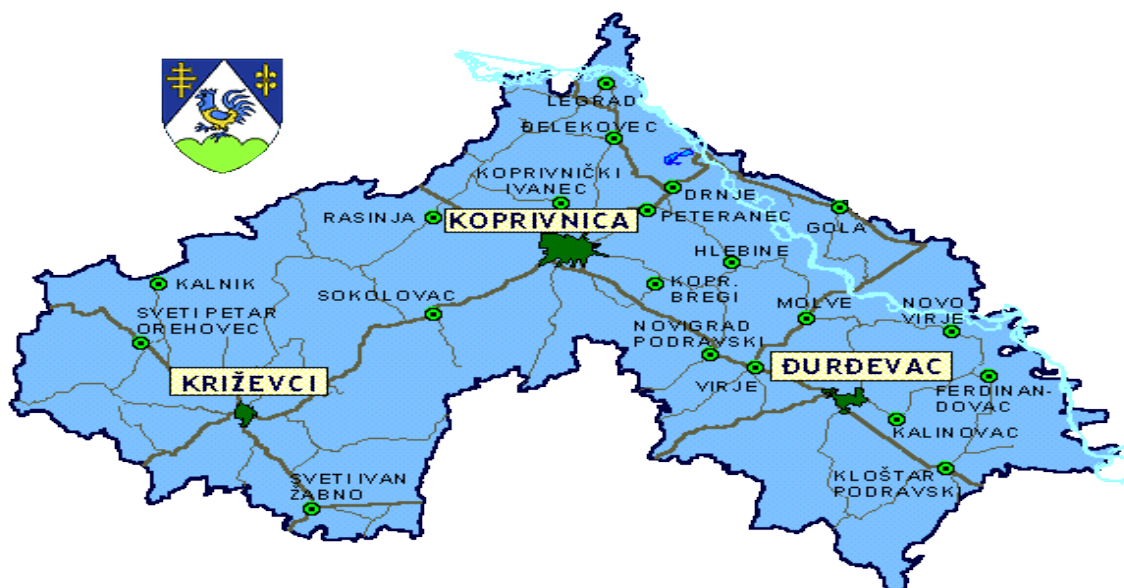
LEGRAD
ĐELEKOVEC
KOPRIVNIČKI IVANEC
DRNJE
RASINJA
KOPRIVNICA
PETERANEC
GOLA
HLEBINE
KALNIK
KOPR. BREGI
SOKOLOVAC
SVETI PETAR OREHOVEC
MOLVE
NOVO VIRJE
NOVIGRAD PODRAVSKI
ĐURĐEVAC
KRIŽEVCI
VIRJE
FERDINANDOVAC
KALINOVAC
SVETI IVAN ŽABNO
KLOŠTAR PODRAVSKI